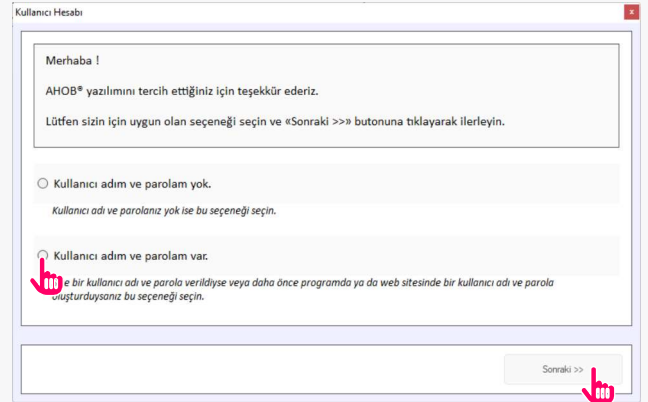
Kullanıcı Hesabı

x

Merhaba !

AHOB® yazılımını tercih ettiğiniz için teşekkür ederiz.

Lütfen sizin için uygun olan seçeneği seçin ve «Sonraki >>» butonuna tıklayarak ilerleyin.

Kullanıcı adım ve parolam yok.

Kullanıcı adı ve parolanız yok ise bu seçeneği seçin.

Kullanıcı adım ve parolam var.

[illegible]e bir kullanıcı adı ve parola verildiyse veya daha önce programda ya da web sitesinde bir kullanıcı adı ve parola oluşturduysanız bu seçeneği seçin.

Sonraki >>